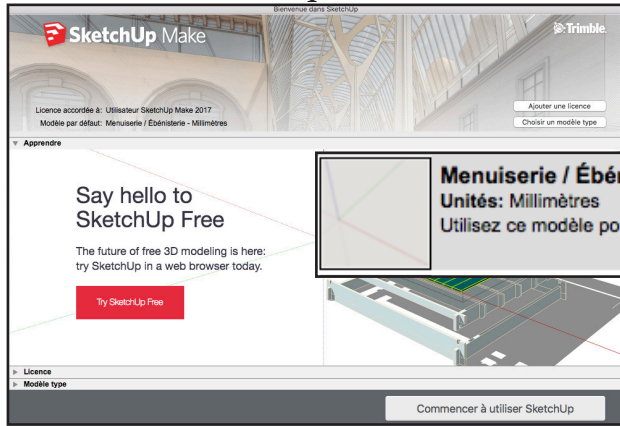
Bienvenue dans SketchUp

SketchUp Make

Trimble.

Licence accordée à: Utilisateur SketchUp Make 2017
Modèle par défaut: Menuiserie / Ébénisterie - Millimètres

Ajouter une licence
Choisir un modèle type

Apprendre

Say hello to SketchUp Free

The future of free 3D modeling is here: try SketchUp in a web browser today.

Try SketchUp Free

Menuiserie / Ébén
Unités: Millimètres
Utilisez ce modèle po

Licence
Modèle type

Commencer à utiliser SketchUp